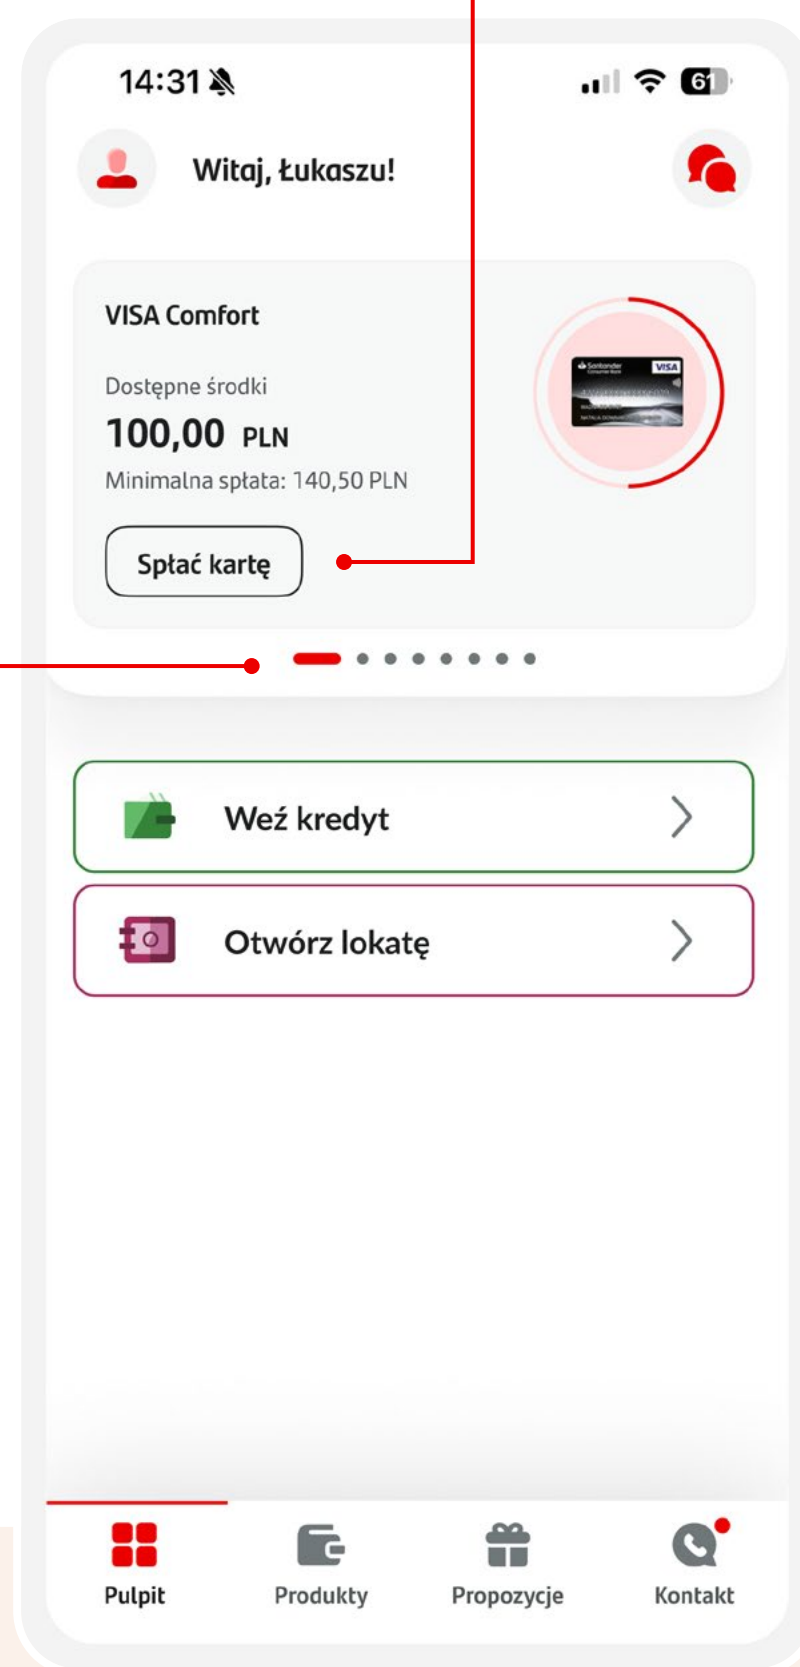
14:31

61

Witaj, Łukaszu!

VISA Comfort

Dostępne środki

100,00 PLN

Minimalna spłata: 140,50 PLN

Spłać kartę

Santander Consumer Bank

VISA

Weź kredyt

Otwórz lokatę

Pulpit

Produkty

Propozycje

Kontakt